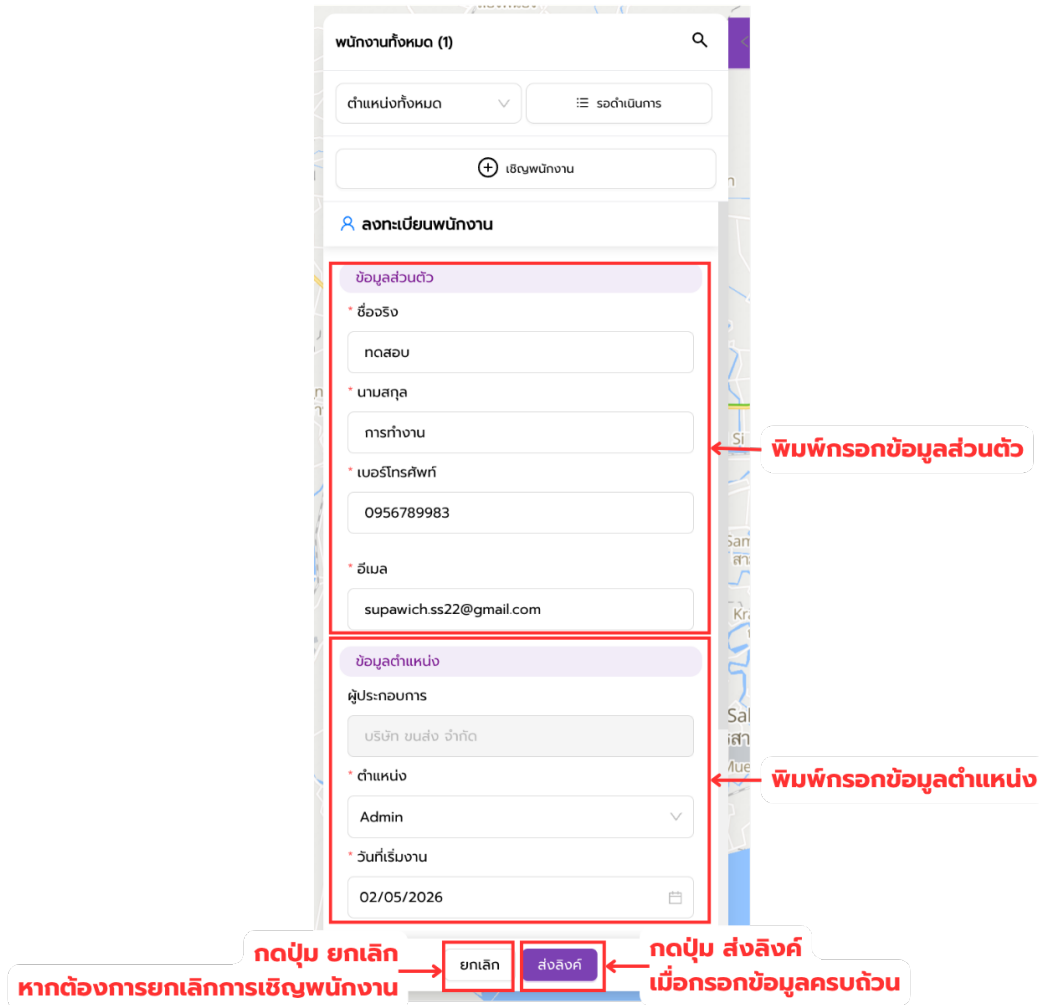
พนักงานทั้งหมด (1)

ตำแหน่งทั้งหมด

รอดำเนินการ

เชิญพนักงาน

ลงทะเบียนพนักงาน

ข้อมูลส่วนตัว

* ชื่อจริง

ทดสอบ

* นามสกุล

การทำงาน

* เบอร์โทรศัพท์

0956789983

* อีเมล

supawich.ss22@gmail.com

ข้อมูลตำแหน่ง

ผู้ประกอบการ

บริษัท ขนส่ง จำกัด

* ตำแหน่ง

Admin

* วันที่เริ่มงาน

02/05/2026

ยกเลิก

ส่งลิงค์

พิมพ์กรอกข้อมูลส่วนตัว

พิมพ์กรอกข้อมูลตำแหน่ง

กดปุ่ม ยกเลิก
หากต้องการยกเลิกการเชิญพนักงาน

กดปุ่ม ส่งลิงค์
เมื่อกรอกข้อมูลครบถ้วน